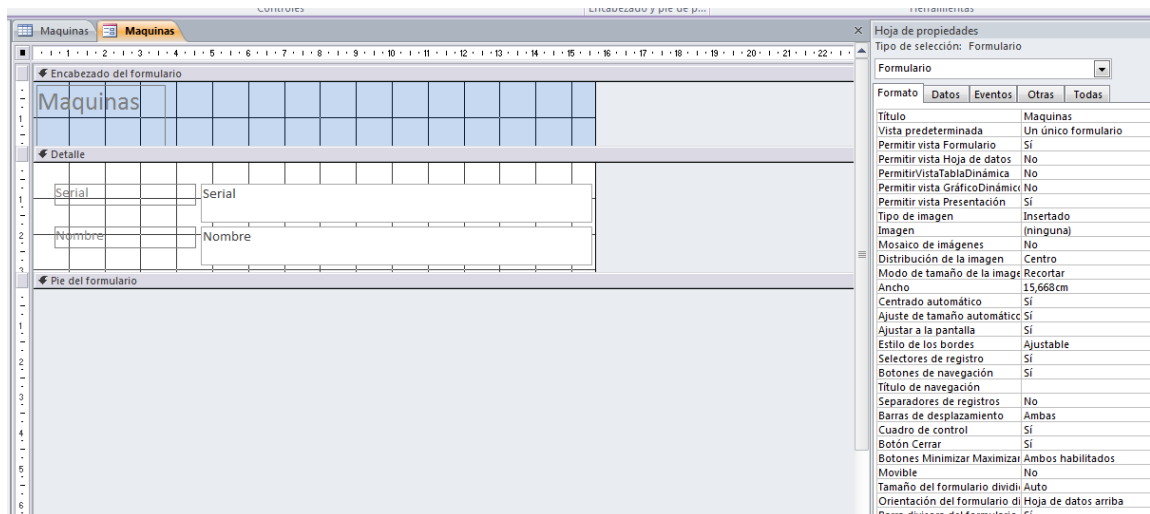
Controles | Encabezado y pie de p... | Herramientas

Maquinas | Maquinas

· 1 · 2 · 3 · 4 · 5 · 6 · 7 · 8 · 9 · 10 · 11 · 12 · 13 · 14 · 15 · 16 · 17 · 18 · 19 · 20 · 21 · 22 ·

Encabezado del formulario

Maquinas

Detalle

Serial | Serial

Nombre | Nombre

Pie del formulario

Hoja de propiedades
Tipo de selección: Formulario

Formulario

Formato | Datos | Eventos | Otras | Todas

| | |
|---|---|
| Título | Maquinas |
| Vista predeterminada | Un único formulario |
| Permitir vista Formulario | Sí |
| Permitir vista Hoja de datos | No |
| PermitirVistaTablaDinámica | No |
| Permitir vista GráficoDinámico | No |
| Permitir vista Presentación | Sí |
| Tipo de imagen | Insertado |
| Imagen | (ninguna) |
| Mosaico de imágenes | No |
| Distribución de la imagen | Centro |
| Modo de tamaño de la image | Recortar |
| Ancho | 15,668cm |
| Centrado automático | Sí |
| Ajuste de tamaño automático | Sí |
| Ajustar a la pantalla | Sí |
| Estilo de los bordes | Ajustable |
| Selectores de registro | Sí |
| Botones de navegación | Sí |
| Título de navegación | |
| Separadores de registros | No |
| Barras de desplazamiento | Ambas |
| Cuadro de control | Sí |
| Botón Cerrar | Sí |
| Botones Minimizar Maximizar | Ambos habilitados |
| Movible | No |
| Tamaño del formulario dividi | Auto |
| Orientación del formulario di | Hoja de datos arriba |
| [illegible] | Sí |